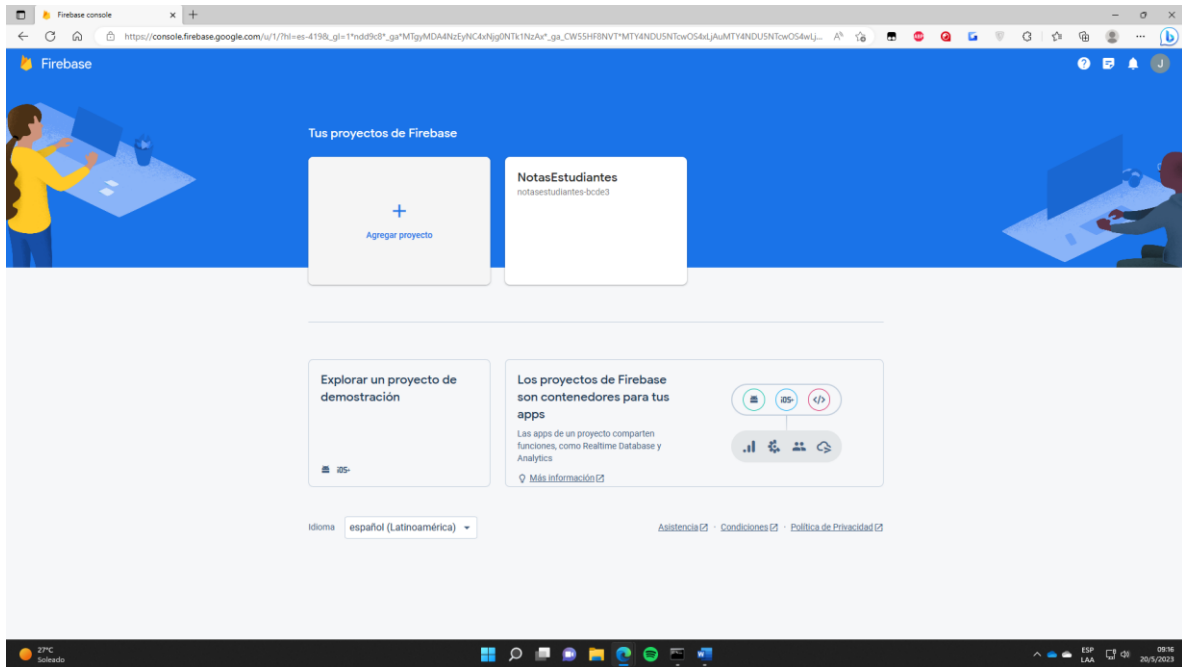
Firebase console

https://console.firebase.google.com/u/1/?hl=es-419&_gl=1*ndd9c8*_ga*MTgyMDA4NzEyNC4xNjg0NTk1NzAx*_ga_CW55HF8NVT*MTY4NDU5NTcwOS4xLjAuMTY4NDU5NTcwOS4wLj...

Firebase

Tus proyectos de Firebase

+
Agregar proyecto

NotasEstudiantes
notasestudiantes-bcde3

Explorar un proyecto de demostración

iOS+

Los proyectos de Firebase son contenedores para tus apps

Las apps de un proyecto comparten funciones, como Realtime Database y Analytics

Más información

iOS+
</>

Idioma español (Latinoamérica)

Asistencia · Condiciones · Política de Privacidad

27°C
Soleado

ESP
LAA
09:16
20/5/2023